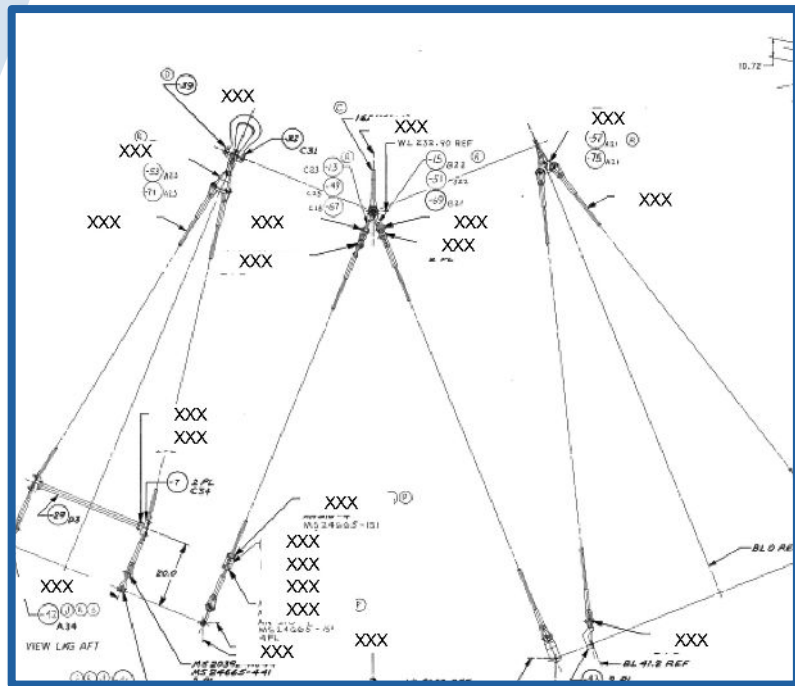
10.72

D
-39
XXX
-82
C31
XXX
-53 A22
-71 A23
XXX
XXX
XXX

C
XXX
WL 232.90 REF
C33 -13
-49
C16 -67
-15 B22
-51 B22
-69 B21
XXX
XXX

XXX
-57 A21
-75 A21
XXX

XXX
XXX
-7 2 PL C54
-29 B3
20.0
XXX
-13 A34
VIEW LKG AFT

XXX
MS24665-151
XXX
XXX
XXX
XXX
MS24665-151 4 PL
XXX
MS20392
MS24665-441
F
XXX

BL 0 REF
XXX
BL 41.2 REF